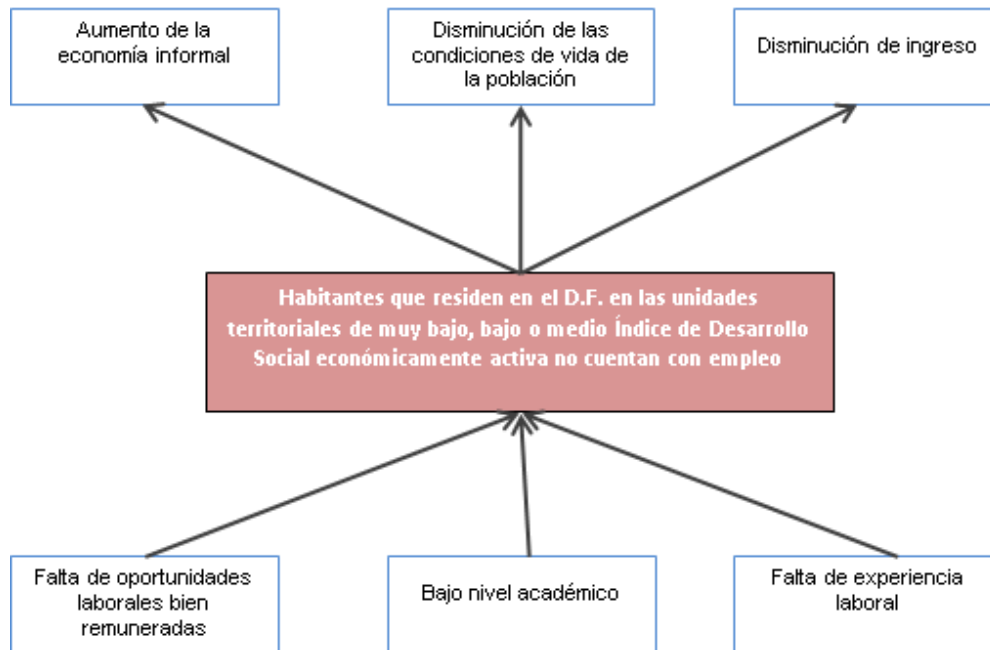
Aumento de la economía informal

Disminución de las condiciones de vida de la población

Disminución de ingreso

Habitantes que residen en el D.F. en las unidades territoriales de muy bajo, bajo o medio Índice de Desarrollo Social económicamente activa no cuentan con empleo

Falta de oportunidades laborales bien remuneradas

Bajo nivel académico

Falta de experiencia laboral